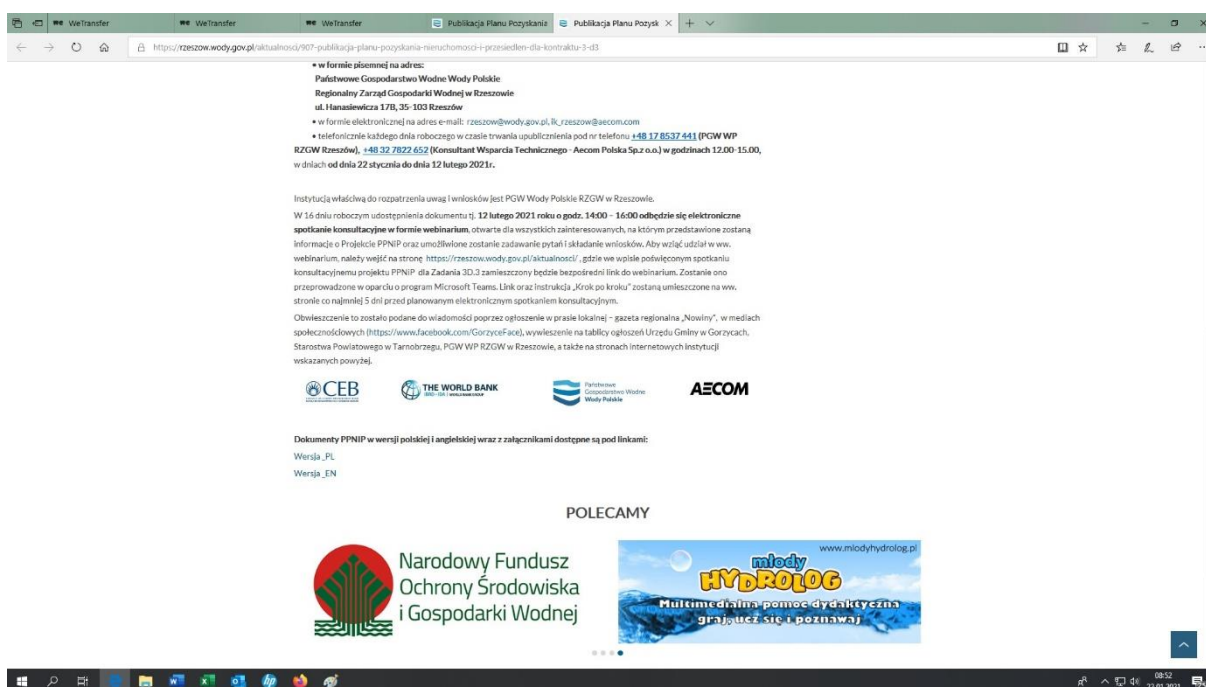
WeTransfer WeTransfer WeTransfer Publikacja Planu Pozyskania Publikacja Planu Pozysk

https://rzeszow.wody.gov.pl/aktualnosci/907-publikacja-planu-pozyskania-nieruchomosci-i-przesiedlen-dla-kontraktu-3-d3

• w formie pisemnej na adres:
Państwowe Gospodarstwo Wodne Wody Polskie
Regionalny Zarząd Gospodarki Wodnej w Rzeszowie
ul. Hanasiewicza 17B, 35-103 Rzeszów
• w formie elektronicznej na adres e-mail: rzeszow@wody.gov.pl, lk_rzeszow@aecom.com
• telefonicznie każdego dnia roboczego w czasie trwania upublicznienia pod nr telefonu +48 17 8537 441 (PGW WP RZGW Rzeszów), +48 32 7822 652 (Konsultant Wsparcia Technicznego - Aecom Polska Sp.z o.o.) w godzinach 12.00-15.00, w dnlach od dnia 22 stycznia do dnia 12 lutego 2021r.

Instytucją właściwą do rozpatrzenia uwag i wniosków jest PGW Wody Polskie RZGW w Rzeszowie.

W 16 dniu roboczym udostępnienia dokumentu tj. 12 lutego 2021 roku o godz. 14:00 – 16:00 odbędzie się elektroniczne spotkanie konsultacyjne w formie webinarium, otwarte dla wszystkich zainteresowanych, na którym przedstawione zostaną informacje o Projekcie PPNIP oraz umożliwione zostanie zadawanie pytań i składanie wniosków. Aby wziąć udział w ww. webinarium, należy wejść na stronę https://rzeszow.wody.gov.pl/aktualnosci/ , gdzie we wpisie poświęconym spotkaniu konsultacyjnemu projektu PPNiP dla Zadania 3D.3 zamieszczony będzie bezpośredni link do webinarium. Zostanie ono przeprowadzone w oparciu o program Microsoft Teams. Link oraz instrukcja „Krok po kroku" zostaną umieszczone na ww. stronie co najmniej 5 dni przed planowanym elektronicznym spotkaniem konsultacyjnym.

Obwieszczenie to zostało podane do wiadomości poprzez ogłoszenie w prasie lokalnej – gazeta regionalna „Nowiny", w mediach społecznościowych (https://www.facebook.com/GorzyceFace), wywieszenie na tablicy ogłoszeń Urzędu Gminy w Gorzycach, Starostwa Powiatowego w Tarnobrzegu, PGW WP RZGW w Rzeszowie, a także na stronach internetowych instytucji wskazanych powyżej.

CEB THE WORLD BANK Państwowe Gospodarstwo Wodne Wody Polskie AECOM

Dokumenty PPNIP w wersji polskiej i angielskiej wraz z załącznikami dostępne są pod linkami:
Wersja_PL
Wersja_EN

POLECAMY

Narodowy Fundusz Ochrony Środowiska i Gospodarki Wodnej

www.mlodyhydrolog.pl
młody HYDROLOG
Multimedialna pomoc dydaktyczna
graj, ucz się i poznawaj

08:52